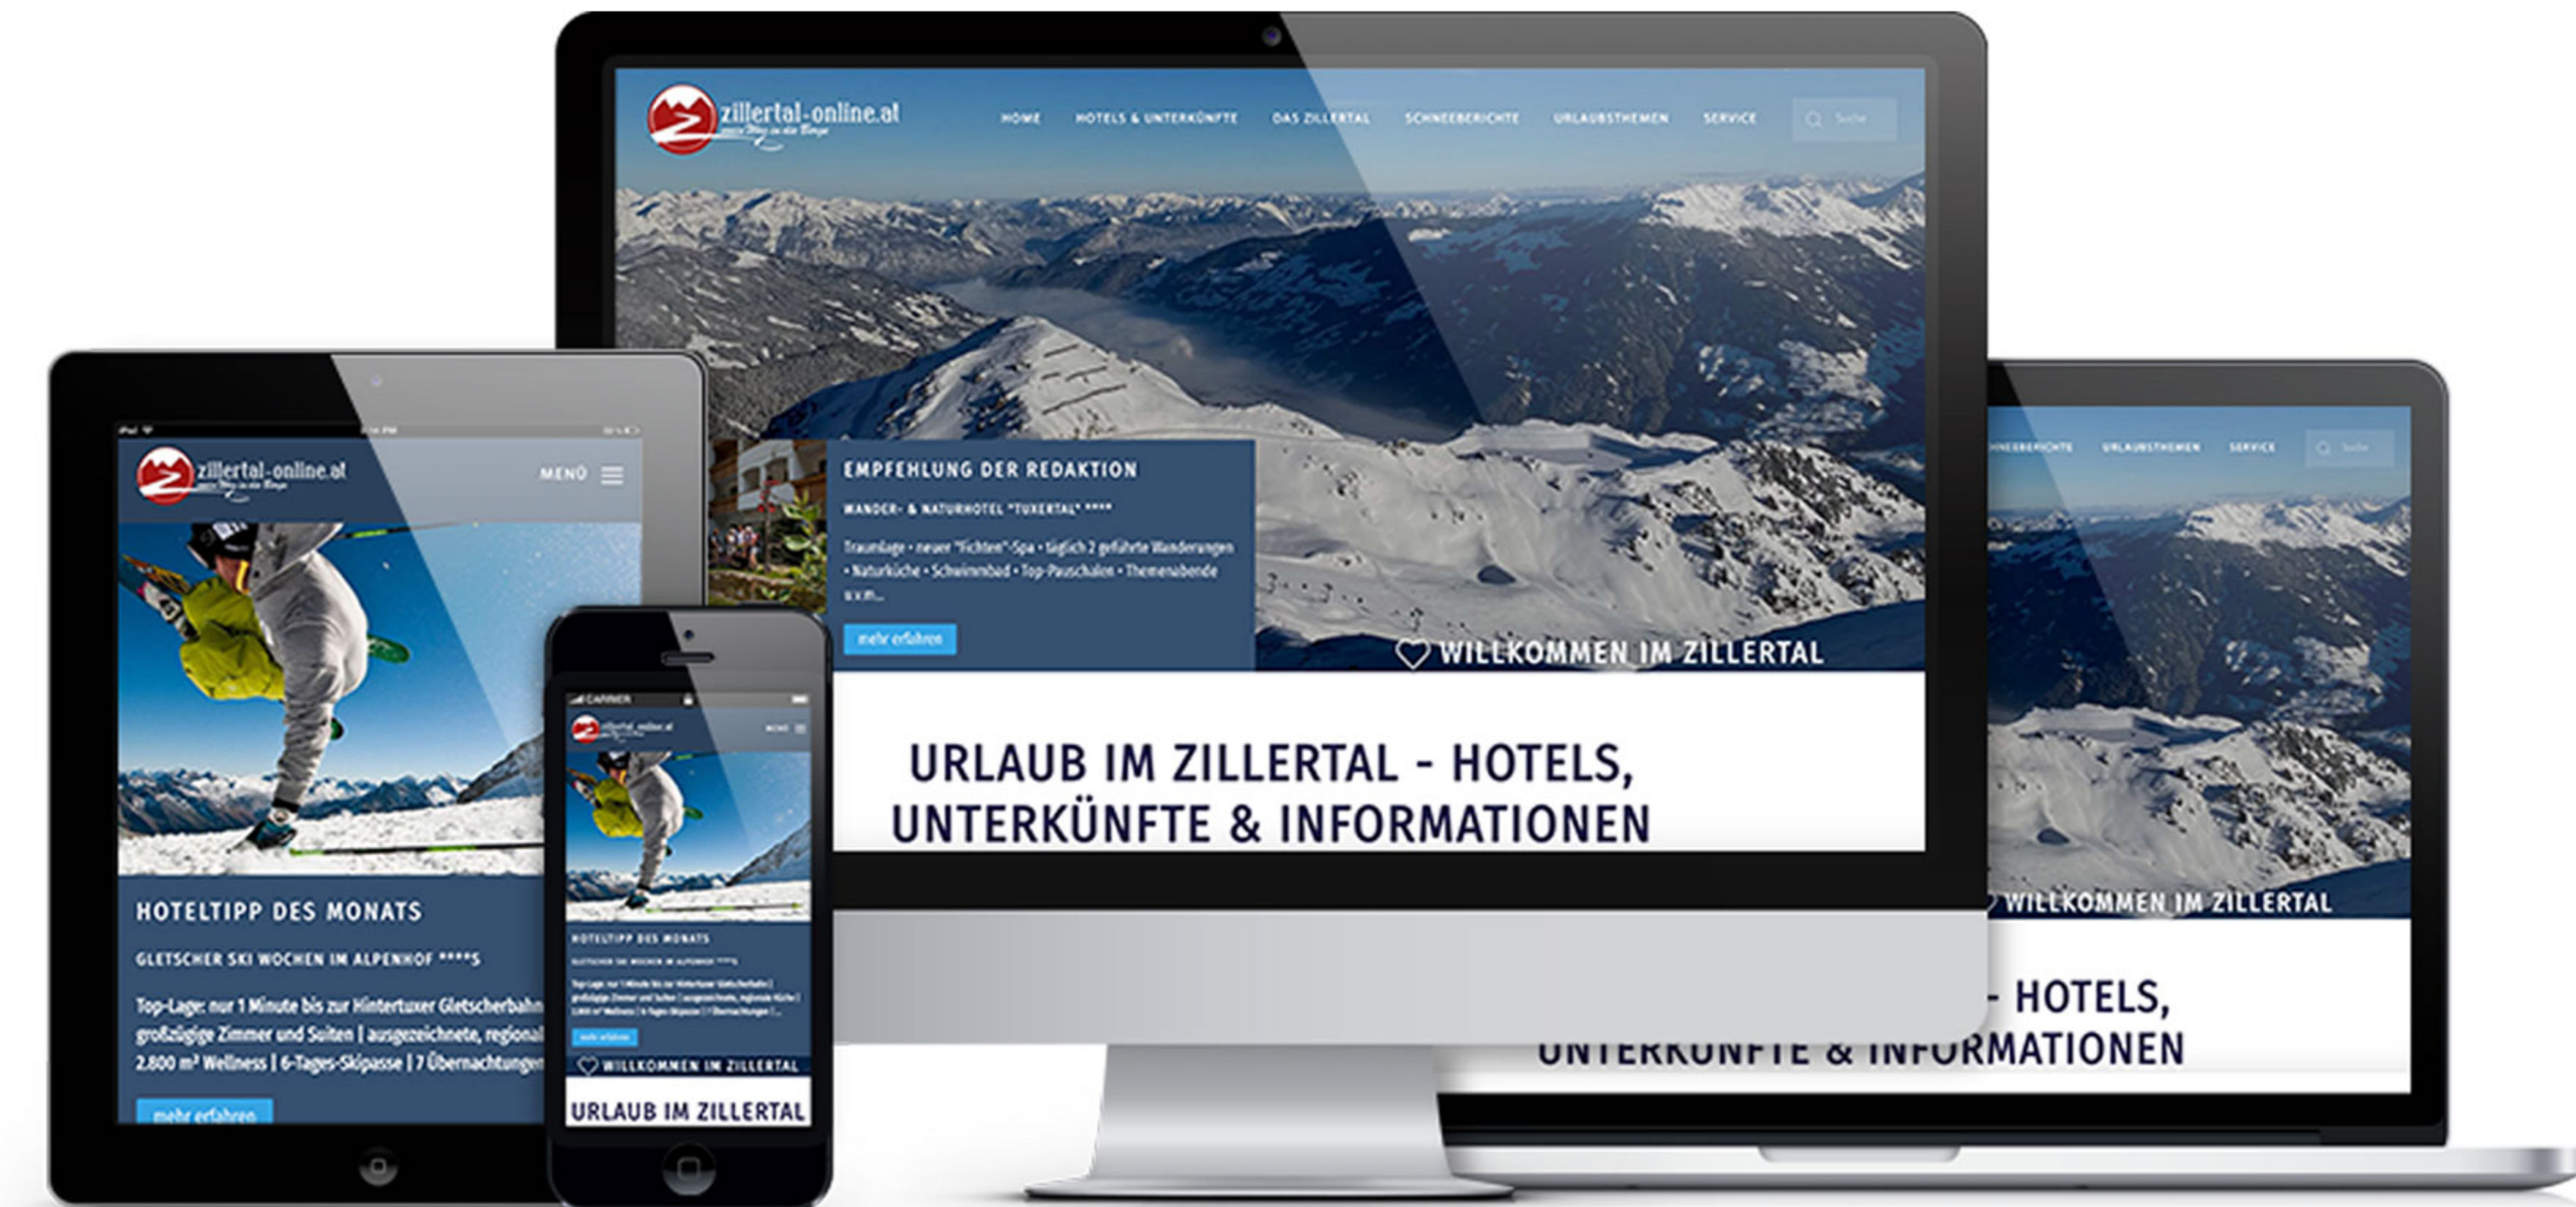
zillertal-online.at
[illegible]

HOME HOTELS & UNTERKÜNFTE DAS ZILLERTAL SCHNEEBERICHTE URLAUBSTHEMEN SERVICE Suche

EMPFEHLUNG DER REDAKTION

WANDER- & NATURHOTEL "TUXERTAL" ****

Traumlage • neuer "Fichten"-Spa • täglich 2 geführte Wanderungen • Naturküche • Schwimmbad • Top-Pauschalen • Themenabende u.v.m...

mehr erfahren

WILLKOMMEN IM ZILLERTAL

URLAUB IM ZILLERTAL - HOTELS, UNTERKÜNFTE & INFORMATIONEN

zillertal-online.at
MENÜ

HOTELTIPP DES MONATS

GLETSCHER SKI WOCHEN IM ALPENHOF ****S

Top-Lage: nur 1 Minute bis zur Hintertuxer Gletscherbahn | großzügige Zimmer und Suiten | ausgezeichnete, regional 2.800 m² Wellness | 6-Tages-Skipässe | 7 Übernachtungen

mehr erfahren

zillertal-online.at
MENÜ

HOTELTIPP DES MONATS

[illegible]

mehr erfahren

WILLKOMMEN IM ZILLERTAL

URLAUB IM ZILLERTAL

SCHNEEBERICHTE URLAUBSTHEMEN SERVICE Suche

WILLKOMMEN IM ZILLERTAL

- HOTELS, UNTERKÜNFTE & INFORMATIONEN